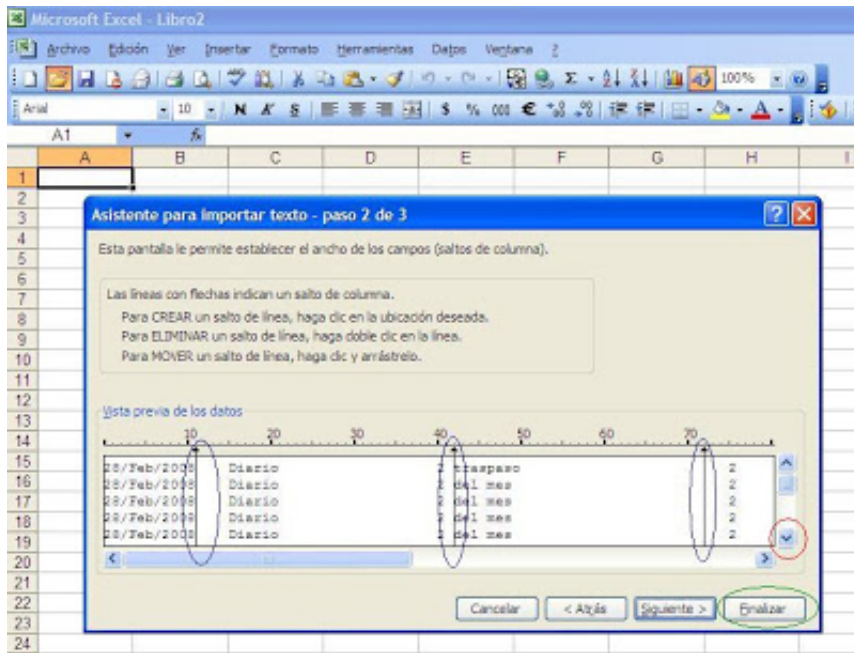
Microsoft Excel - Libro2

Archivo Edición Ver Insertar Formato Herramientas Datos Ventana ?

100%

Arial 10 N K S $ % 000 €

A1 fx

| | A | B | C | D | E | F | G | H |
|---|---|---|---|---|---|---|---|---|
| 1 | | | | | | | | |
| 2 | | | | | | | | |
| 3 | | | | | | | | |
| 4 | | | | | | | | |
| 5 | | | | | | | | |
| 6 | | | | | | | | |
| 7 | | | | | | | | |
| 8 | | | | | | | | |
| 9 | | | | | | | | |
| 10 | | | | | | | | |
| 11 | | | | | | | | |
| 12 | | | | | | | | |
| 13 | | | | | | | | |
| 14 | | | | | | | | |
| 15 | | | | | | | | |
| 16 | | | | | | | | |
| 17 | | | | | | | | |
| 18 | | | | | | | | |
| 19 | | | | | | | | |
| 20 | | | | | | | | |
| 21 | | | | | | | | |
| 22 | | | | | | | | |
| 23 | | | | | | | | |
| 24 | | | | | | | | |

Asistente para importar texto - paso 2 de 3

Esta pantalla le permite establecer el ancho de los campos (saltos de columna).

Las líneas con flechas indican un salto de columna.
Para CREAR un salto de línea, haga clic en la ubicación deseada.
Para ELIMINAR un salto de línea, haga doble clic en la línea.
Para MOVER un salto de línea, haga clic y arrástrelo.

Vista previa de los datos

10 20 30 40 50 60 70

28/Feb/2008 Diario 2 traspaso 2
28/Feb/2008 Diario 2 del mes 2
28/Feb/2008 Diario 2 del mes 2
28/Feb/2008 Diario 2 del mes 2
28/Feb/2008 Diario 2 del mes 2

Cancelar < Atrás Siguiente > Finalizar